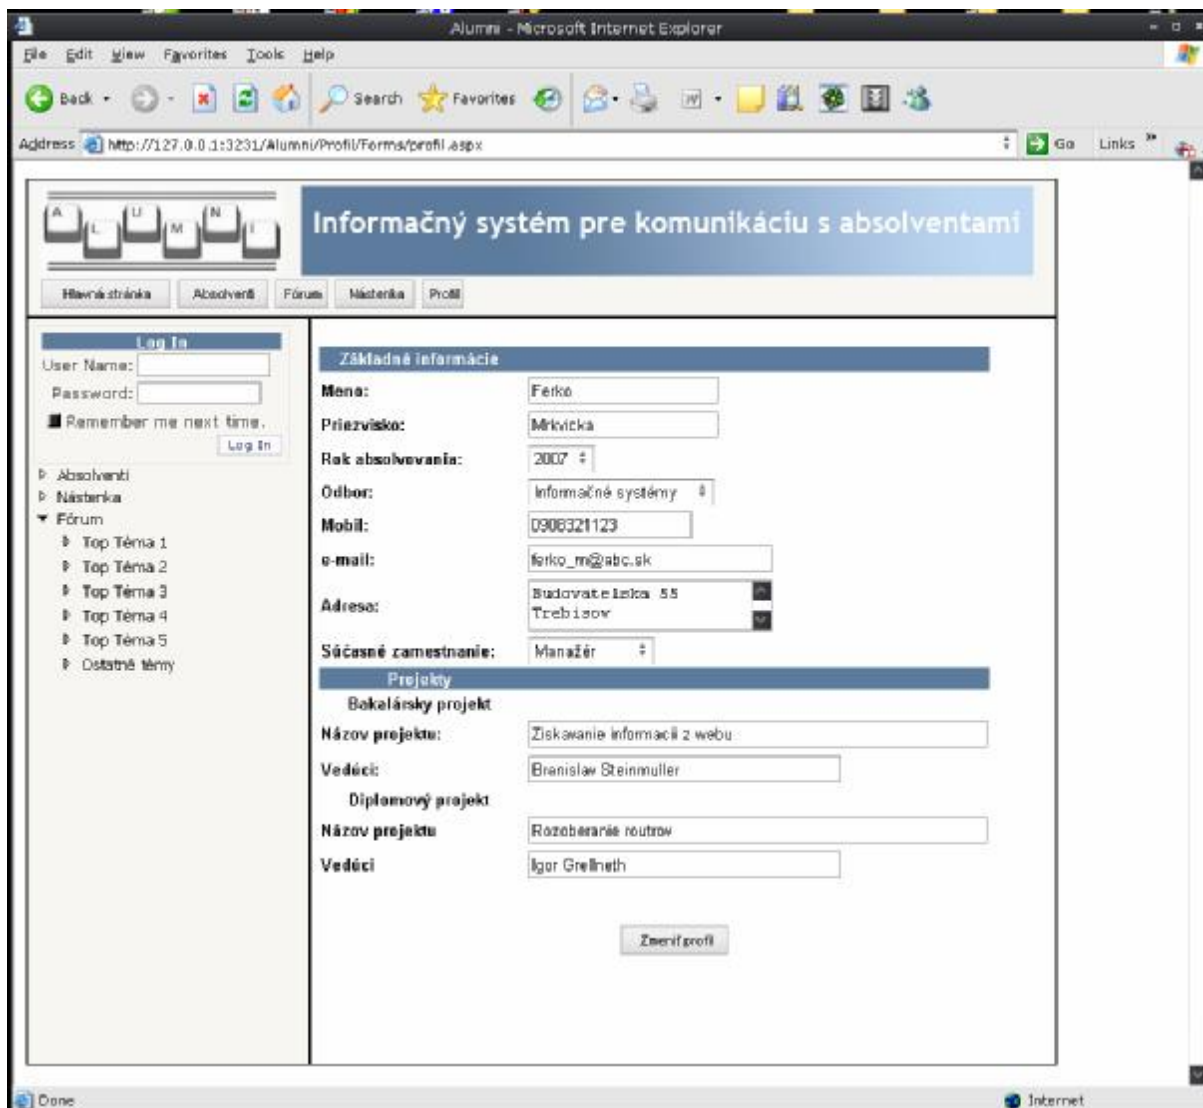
Alumni - Microsoft Internet Explorer

File Edit View Favorites Tools Help

Back · Search Favorites

Address http://127.0.0.1:3231/Alumni/Profil/Forms/profil.aspx Go Links

A L U M N I

Informačný systém pre komunikáciu s absolventami

Hlavná stránka Absolventi Fórum Nástenka Profil

Log In
User Name:
Password:
Remember me next time.
Log In

Absolventi
Nástenka
Fórum
Top Téma 1
Top Téma 2
Top Téma 3
Top Téma 4
Top Téma 5
Ostatné témy

Základné informácie
Meno: Ferko
Priezvisko: Mrkvicka
Rok absolvovania: 2007
Odbor: Informačné systémy
Mobil: 0908321123
e-mail: ferko_m@abc.sk
Adresa: Budovatelska 55 Trebisov
Súčasné zamestnanie: Manažér

Projekty
Bakalársky projekt
Názov projektu: Ziskavanie informacii z webu
Vedúci: Branislaw Steinmuller
Diplomový projekt
Názov projektu Rozoberanie routrov
Vedúci Igor Grellneth

Zmeniť profil

Done Internet